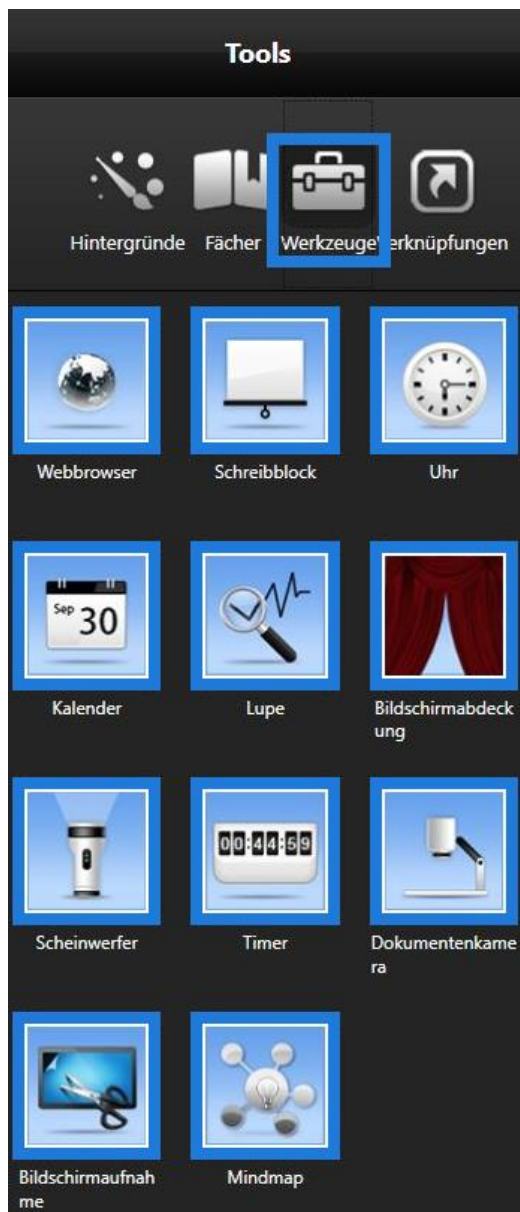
Tools

Hintergründe Fächer Werkzeuge erknüpfungen

Webbrowser

Schreibblock

Uhr

Sep 30

Kalender

Lupe

Bildschirmabdeckung

Scheinwerfer

00:44:59

Timer

Dokumentenkamera

Bildschirmaufnahme

Mindmap